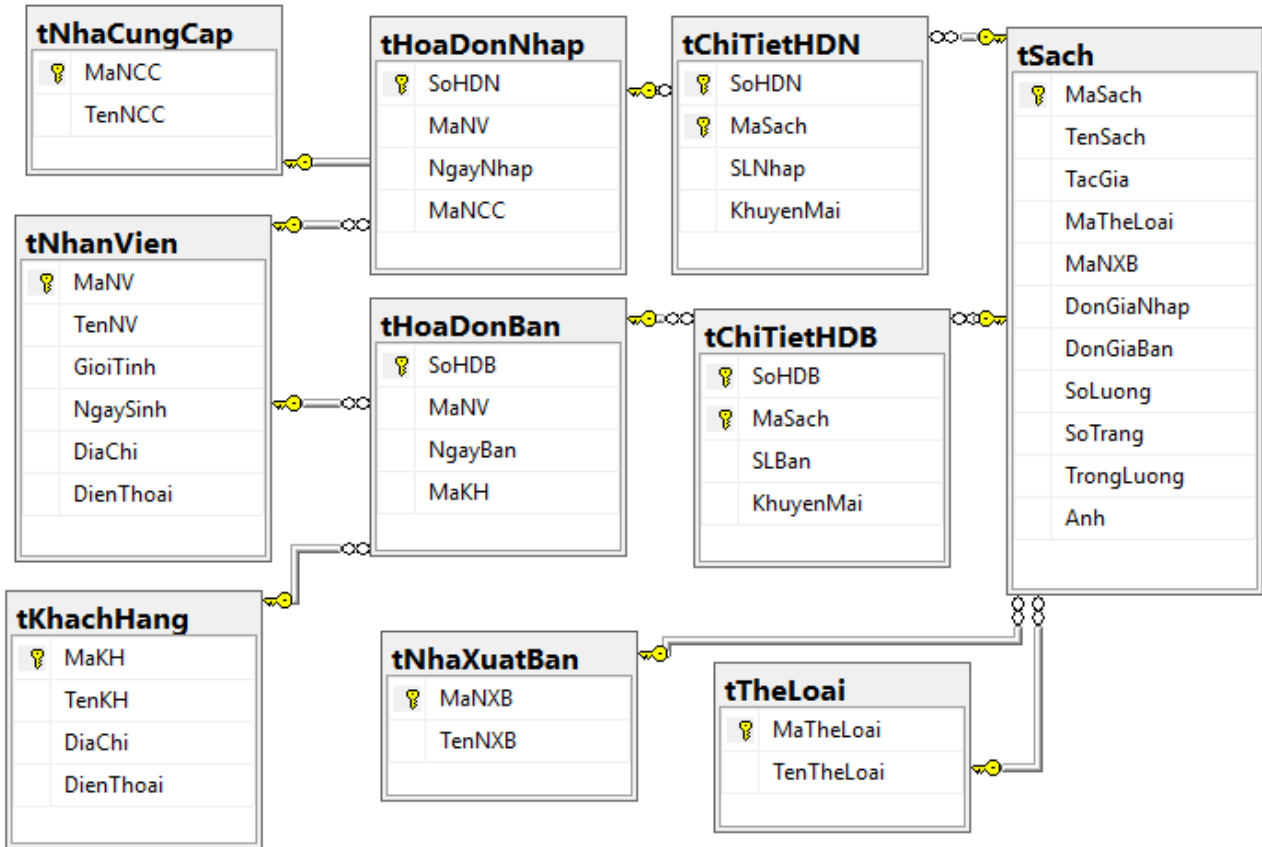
tNhaCungCap
MaNCC
TenNCC

tHoaDonNhap
SoHDN
MaNV
NgayNhap
MaNCC

tChiTietHDN
SoHDN
MaSach
SLNhap
KhuyenMai

tSach
MaSach
TenSach
TacGia
MaTheLoai
MaNXB
DonGiaNhap
DonGiaBan
SoLuong
SoTrang
TrongLuong
Anh

tNhanVien
MaNV
TenNV
GioiTinh
NgaySinh
DiaChi
DienThoai

tHoaDonBan
SoHDB
MaNV
NgayBan
MaKH

tChiTietHDB
SoHDB
MaSach
SLBan
KhuyenMai

tKhachHang
MaKH
TenKH
DiaChi
DienThoai

tNhaXuatBan
MaNXB
TenNXB

tTheLoai
MaTheLoai
TenTheLoai